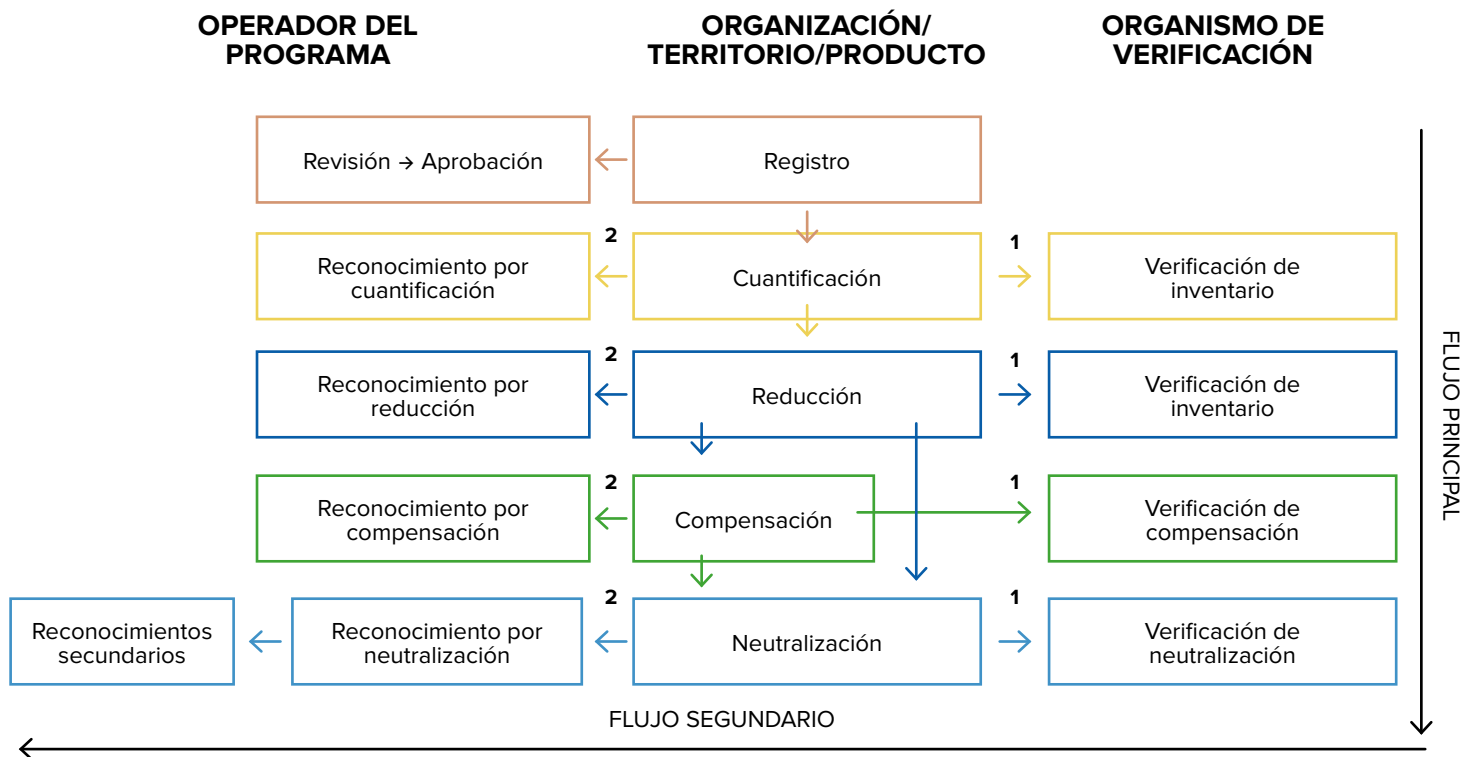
OPERADOR DEL PROGRAMA

ORGANIZACIÓN/ TERRITORIO/PRODUCTO

ORGANISMO DE VERIFICACIÓN

Revisión → Aprobación

Registro

2

Reconocimiento por cuantificación

Cuantificación

1

Verificación de inventario

2

Reconocimiento por reducción

Reducción

1

Verificación de inventario

2

Reconocimiento por compensación

Compensación

1

Verificación de compensación

2

Reconocimientos secundarios

Reconocimiento por neutralización

Neutralización

1

Verificación de neutralización

FLUJO PRINCIPAL

FLUJO SEGUNDARIO